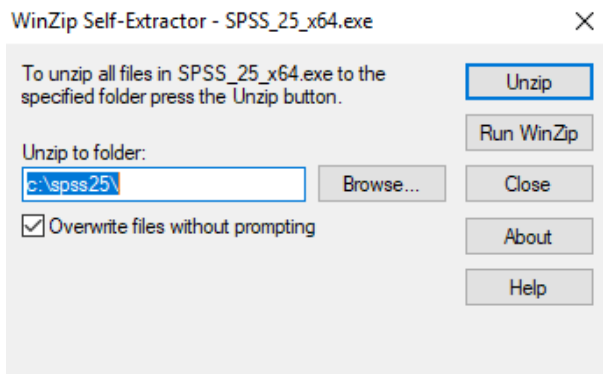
WinZip Self-Extractor - SPSS_25_x64.exe

X

To unzip all files in SPSS_25_x64.exe to the specified folder press the Unzip button.

Unzip

Run WinZip

Unzip to folder:

c:\spss25\

Browse...

Close

Overwrite files without prompting

About

Help